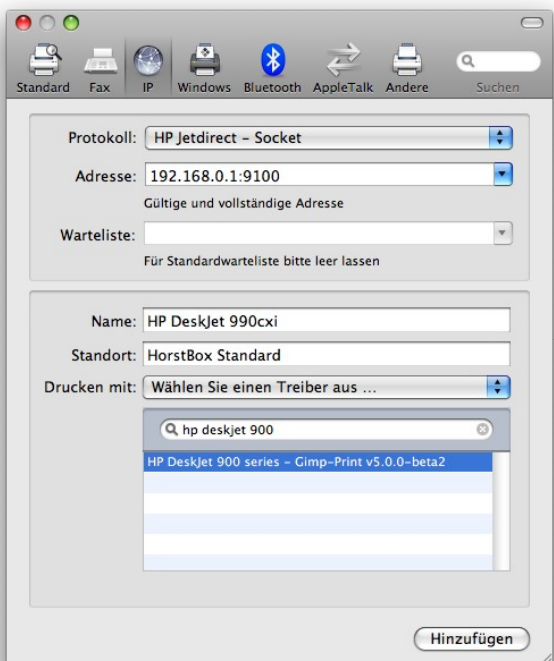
Standard Fax IP Windows Bluetooth AppleTalk Andere Suchen

Protokoll: HP Jetdirect – Socket

Adresse: 192.168.0.1:9100

Gültige und vollständige Adresse

Warteliste:

Für Standardwarteliste bitte leer lassen

Name: HP DeskJet 990cxi

Standort: HorstBox Standard

Drucken mit: Wählen Sie einen Treiber aus ...

hp deskjet 900

HP DeskJet 900 series – Gimp-Print v5.0.0-beta2

Hinzufügen